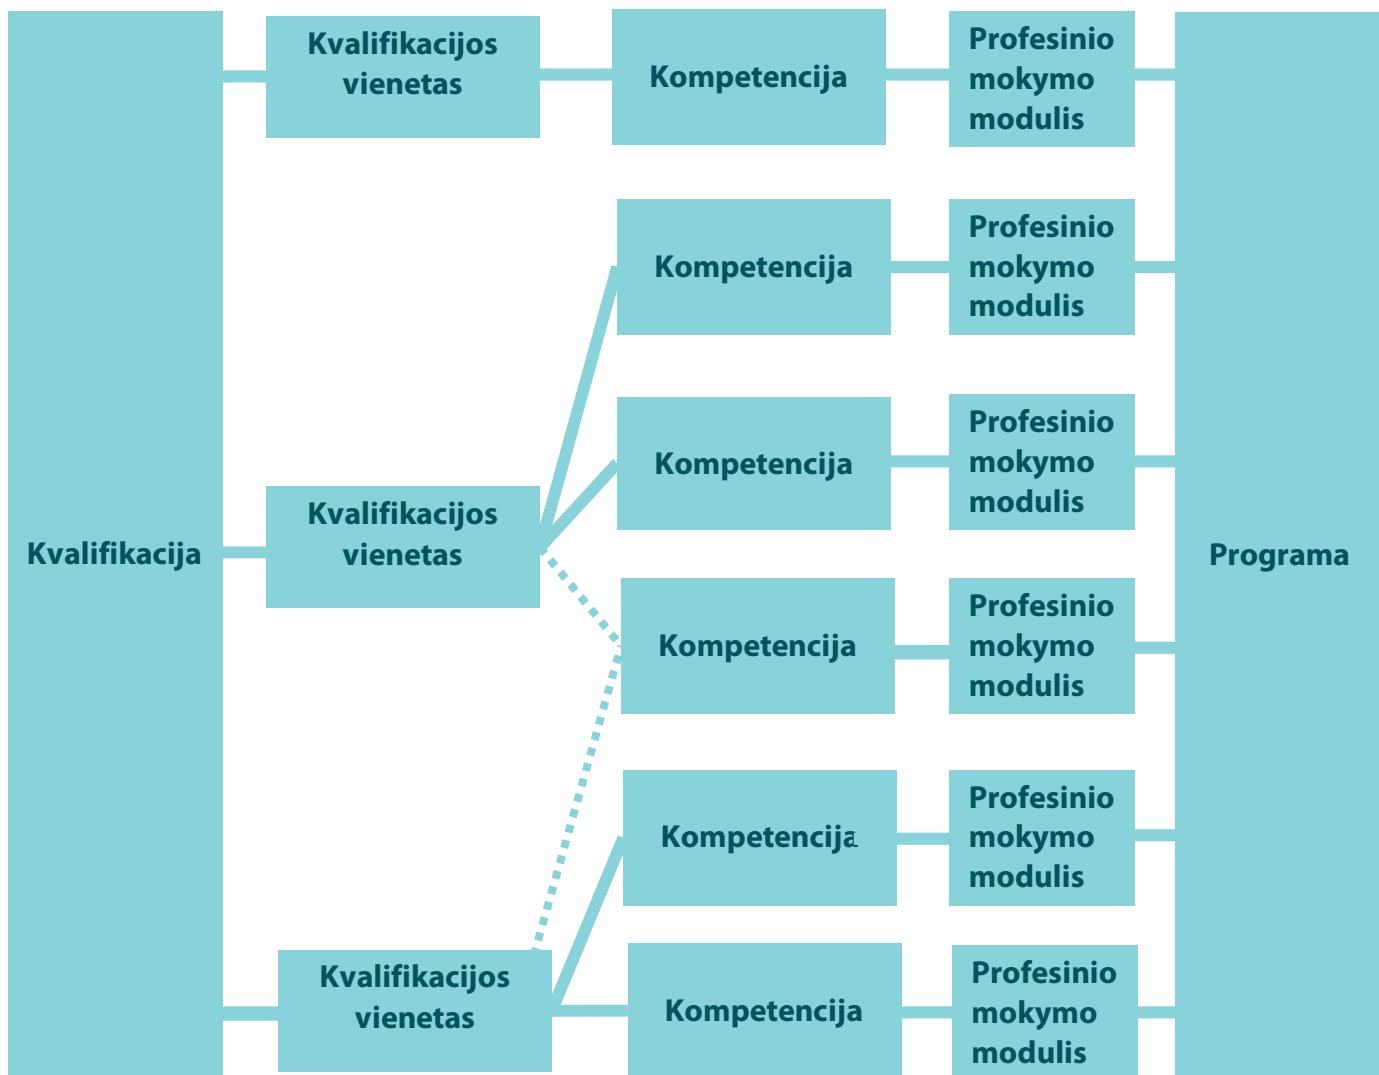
Kvalifikacija

Kvalifikacijos vienetas

Kompetencija

Profesinio mokymo modulis

Kompetencija

Profesinio mokymo modulis

Kvalifikacijos vienetas

Kompetencija

Profesinio mokymo modulis

Kompetencija

Profesinio mokymo modulis

Kompetencija

Profesinio mokymo modulis

Kvalifikacijos vienetas

Kompetencija

Profesinio mokymo modulis

Programa